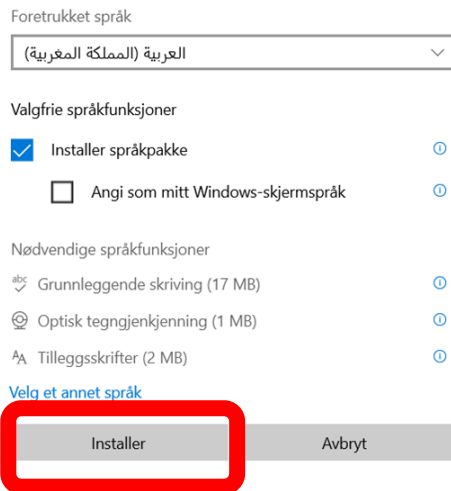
Foretrukket språk

العربية (المملكة المغربية)

Valgfrie språkfunksjoner

Installer språkpakke

Angi som mitt Windows-skjermspråk

Nødvendige språkfunksjoner

Grunnleggende skriving (17 MB)

Optisk tegngjenkjenning (1 MB)

Tilleggsskrifter (2 MB)

Velg et annet språk

Installer

Avbryt